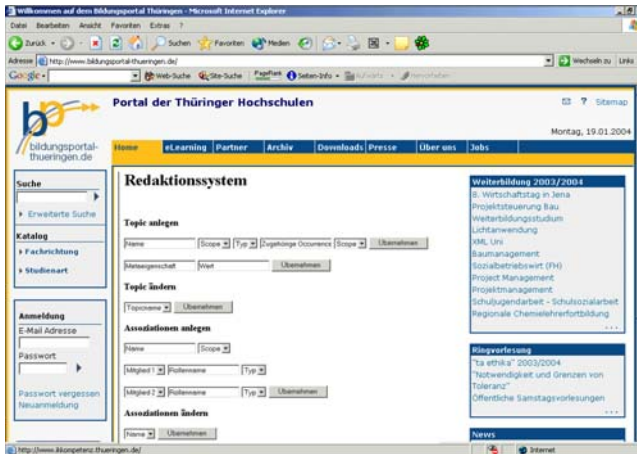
Willkommen auf dem Bildungsportal Thüringen - Microsoft Internet Explorer

Datei Bearbeiten Ansicht Favoriten Extras ?

Zurück Suchen Favoriten Medien

Adresse http://www.bildungsportal-thueringen.de/ Wechseln zu Links

Google Web-Suche Site-Suche PageRank Seiten-Info

bildungsportal-thueringen.de

Portal der Thüringer Hochschulen

? Sitemap

Montag, 19.01.2004

Home eLearning Partner Archiv Downloads Presse Über uns Jobs

Suche

Erweiterte Suche

Katalog

Fachrichtung

Studienart

Anmeldung

E-Mail Adresse

Passwort

Passwort vergessen

Neuanmeldung

Redaktionssystem

Topic anlegen

Name Scope Typ Zugehörige Occurrence Scope Übernehmen

Metaeigenschaft Wert Übernehmen

Topic ändern

Topicname Übernehmen

Assoziationen anlegen

Name Scope

Mitglied 1 Rollenname Typ

Mitglied 2 Rollenname Typ Übernehmen

Assoziationen ändern

Name Übernehmen

Weiterbildung 2003/2004

8. Wirtschaftstag in Jena

Projektsteuerung Bau

Weiterbildungsstudium

Lichtanwendung

XML Uni

Baumanagement

Sozialbetriebswirt (FH)

Project Management

Projektmanagement

Schuljugendarbeit - Schulsozialarbeit

Regionale Chemielehrerfortbildung

...

Ringvorlesung

"ta ethika" 2003/2004

"Notwendigkeit und Grenzen von Toleranz"

Öffentliche Samstagsvorlesungen

...

News

http://www.ikkompetenz.thueringen.de/

Internet